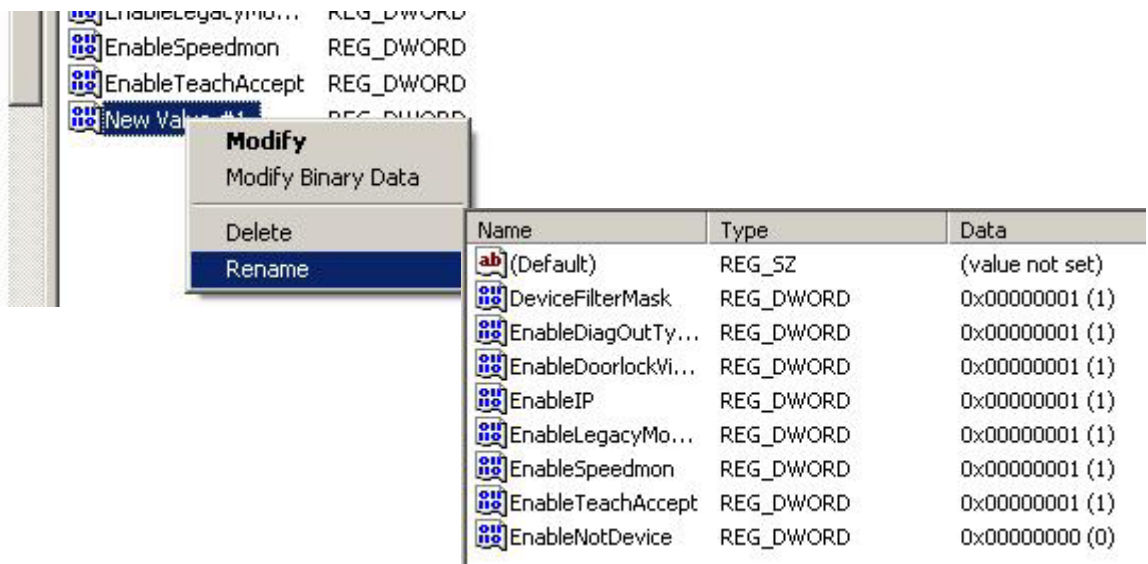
EnableLegacyMo... REG_DWORD
EnableSpeedmon REG_DWORD
EnableTeachAccept REG_DWORD
New Val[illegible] REG_DWORD

Modify
Modify Binary Data
Delete
Rename

| Name | Type | Data |
|---|---|---|
| (Default) | REG_SZ | (value not set) |
| DeviceFilterMask | REG_DWORD | 0x00000001 (1) |
| EnableDiagOutTy... | REG_DWORD | 0x00000001 (1) |
| EnableDoorlockVi... | REG_DWORD | 0x00000001 (1) |
| EnableIP | REG_DWORD | 0x00000001 (1) |
| EnableLegacyMo... | REG_DWORD | 0x00000001 (1) |
| EnableSpeedmon | REG_DWORD | 0x00000001 (1) |
| EnableTeachAccept | REG_DWORD | 0x00000001 (1) |
| EnableNotDevice | REG_DWORD | 0x00000000 (0) |